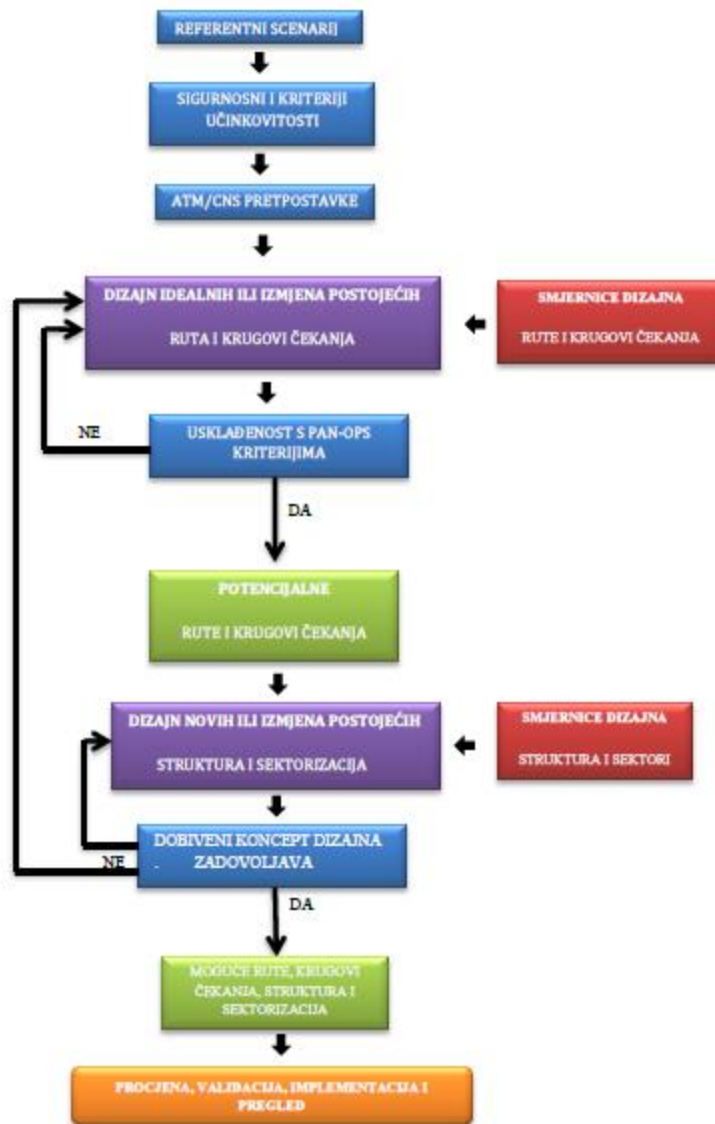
REFERENTNI SCENARIJ

SIGURNOSNI I KRITERIJI UČINKOVITOSTI

ATM/CNS PRETPOSTAVKE

DIZAJN IDEALNIH ILI IZMJENA POSTOJEĆIH

RUTA I KRUGOVI ČEKANJA

SMJERNICE DIZAJNA

RUTE I KRUGOVI ČEKANJA

NE

USKLAĐENOST S PAN-OPS KRITERIJIMA

DA

POTENCIJALNE

RUTE I KRUGOVI ČEKANJA

DIZAJN NOVIH ILI IZMJENA POSTOJEĆIH

STRUKTURA I SEKTORIZACIJA

SMJERNICE DIZAJNA

STRUKTURA I SEKTORI

NE

DOBIVENI KONCEPT DIZAJNA ZADOVOLJAVA

DA

MOGUĆE RUTE, KRUGOVI ČEKANJA, STRUKTURA I SEKTORIZACIJA

PROCJENA, VALIDACIJA, IMPLEMENTACIJA I PREGLED